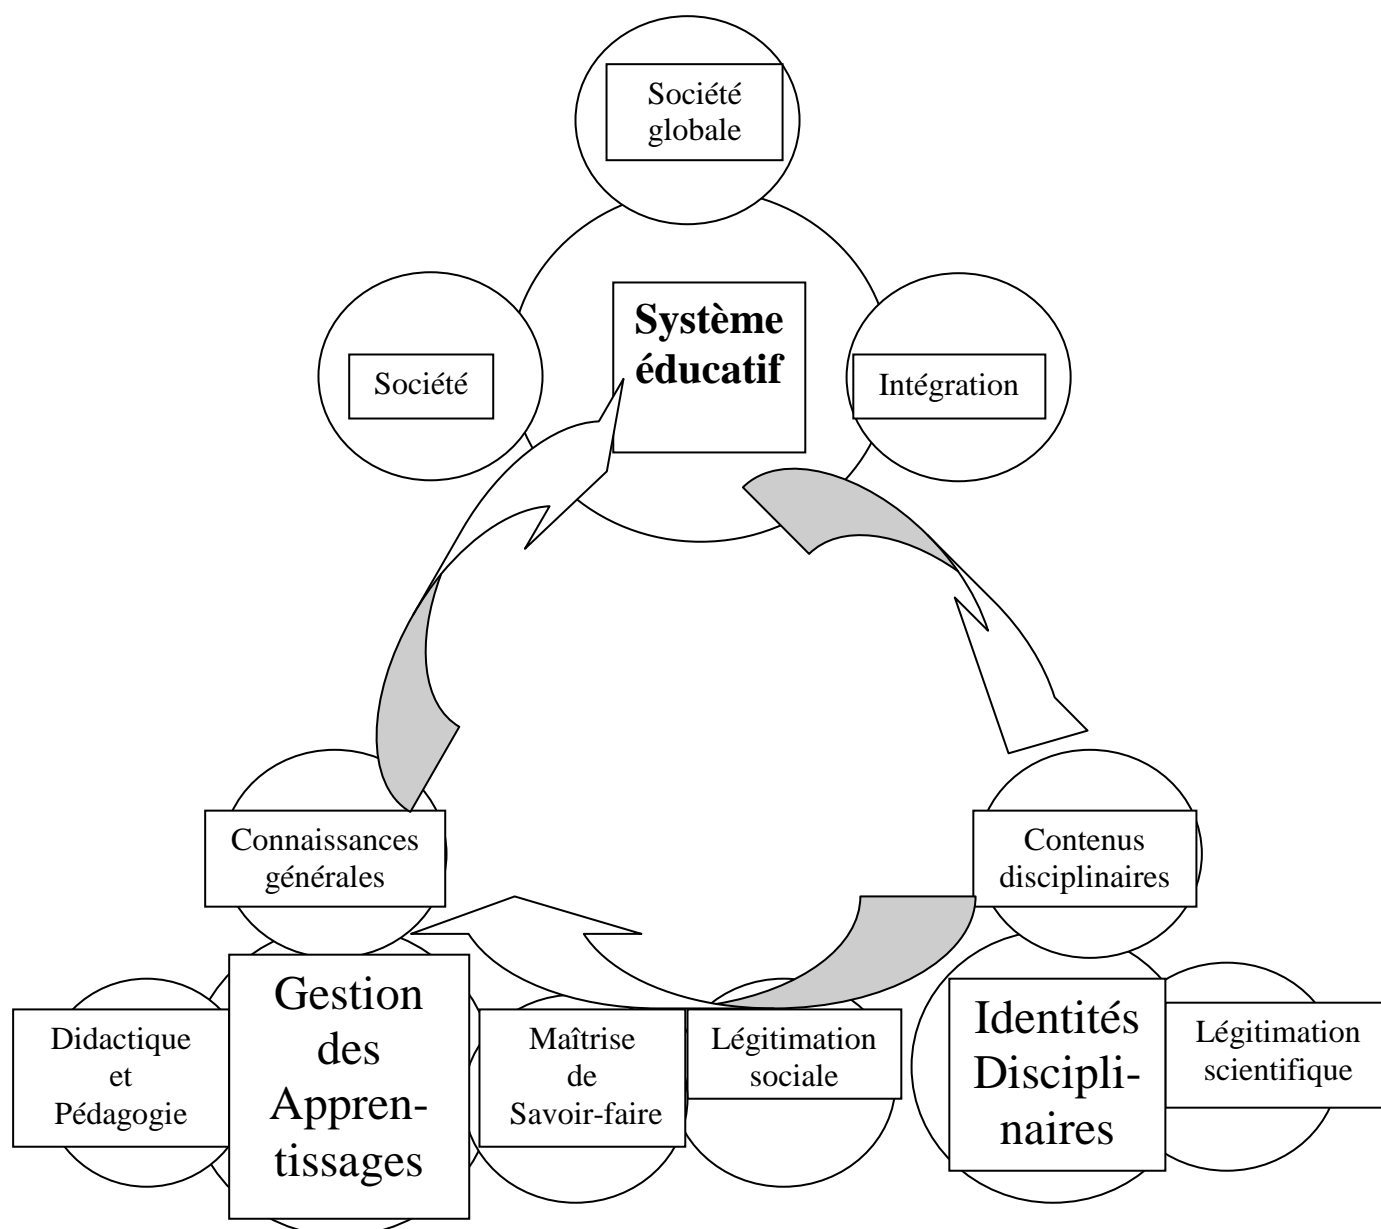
Société globale

Société

Système éducatif

Intégration

Connaissances générales

Contenus disciplinaires

Didactique et Pédagogie

Gestion des Apprentissages

Maîtrise de Savoir-faire

Légitimation sociale

Identités Disciplinaires

Légitimation scientifique